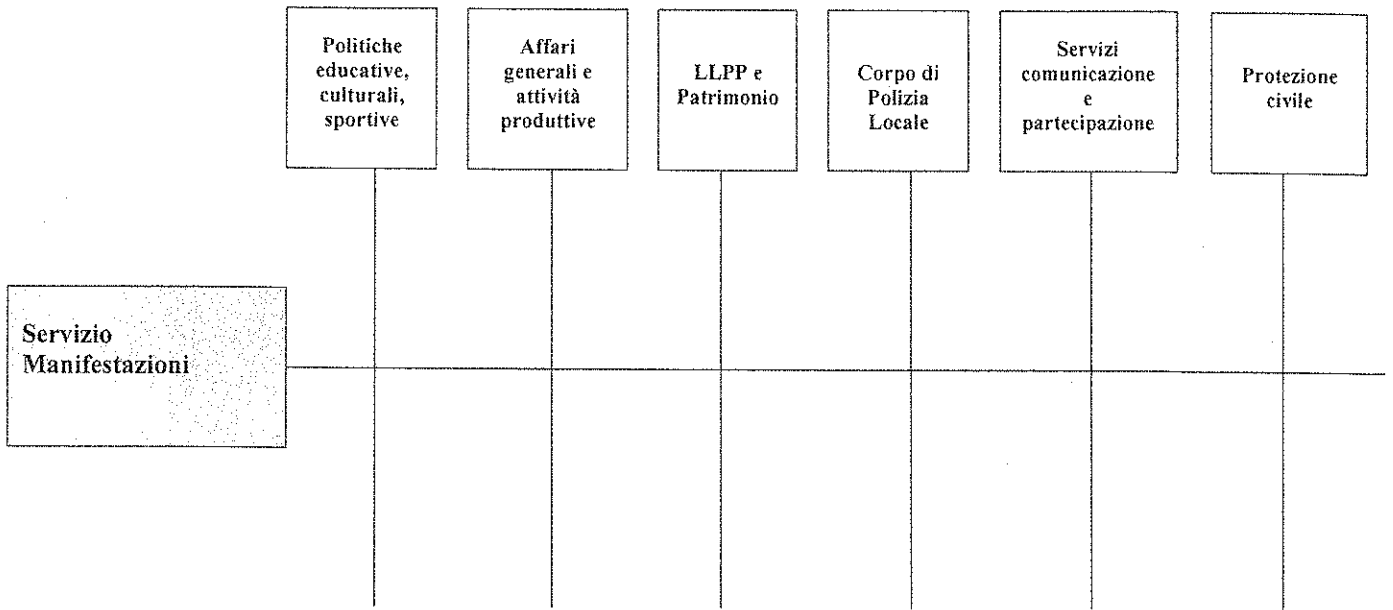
Politiche educative, culturali, sportive

Affari generali e attività produttive

LLPP e Patrimonio

Corpo di Polizia Locale

Servizi comunicazione e partecipazione

Protezione civile

Servizio Manifestazioni